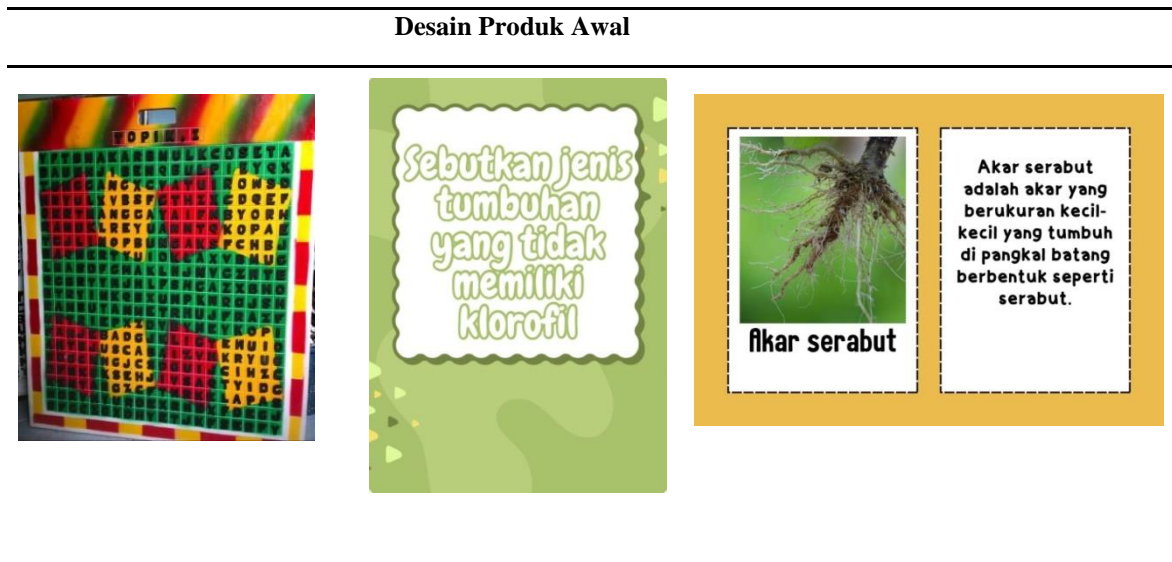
Desain Produk Awal

TOPINSI

Sebutkan jenis tumbuhan yang tidak memiliki klorofil

Akar serabut

Akar serabut adalah akar yang berukuran kecil-kecil yang tumbuh di pangkal batang berbentuk seperti serabut.